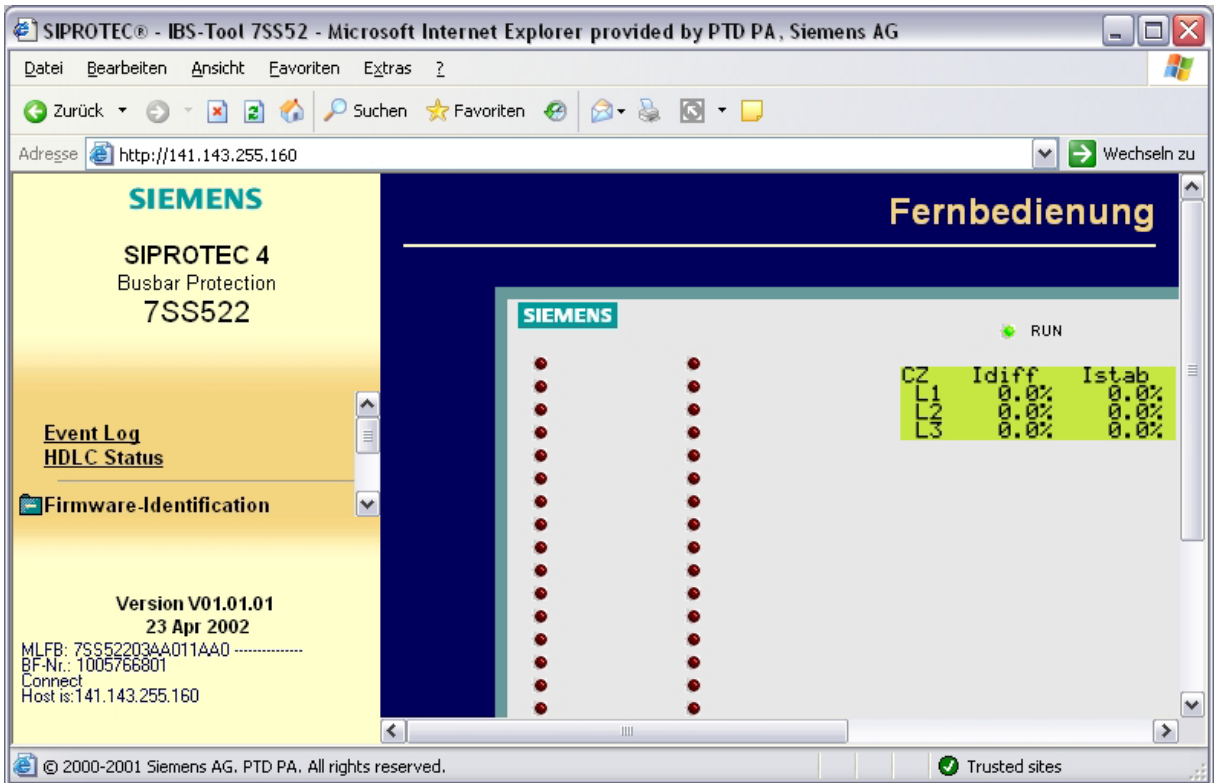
SIPROTEC® - IBS-Tool 7SS52 - Microsoft Internet Explorer provided by PTD PA, Siemens AG

Datei Bearbeiten Ansicht Favoriten Extras ?

Zurück Suchen Favoriten

Adresse http://141.143.255.160 Wechseln zu

SIEMENS

SIPROTEC 4
Busbar Protection
7SS522

Event Log
HDLC Status

Firmware-Identification

Version V01.01.01
23 Apr 2002

MLFB: 7SS52203AA011AA0 --------------
BF-Nr.: 1005766801
Connect
Host is:141.143.255.160

Fernbedienung

SIEMENS

RUN

| CZ | Idiff | Istab |
|---|---|---|
| L1 | 0.0% | 0.0% |
| L2 | 0.0% | 0.0% |
| L3 | 0.0% | 0.0% |

© 2000-2001 Siemens AG. PTD PA. All rights reserved.

Trusted sites